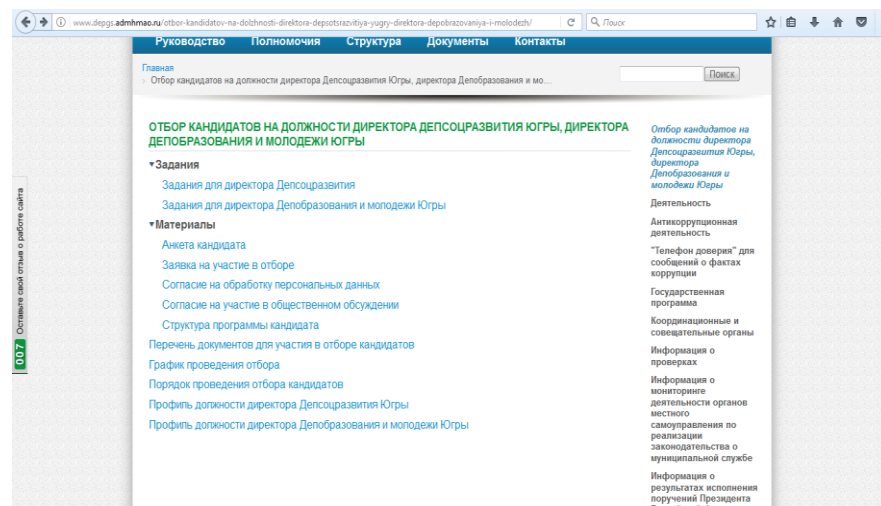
www.depgs.admhmao.ru/otbor-kandidatov-na-dolzhnosti-direktora-depsotsrazvitiya-yugry-direktora-depobrazovaniya-i-molodezh/

Поиск

Руководство Полномочия Структура Документы Контакты

Главная
› Отбор кандидатов на должности директора Депсоцразвития Югры, директора Депобразования и мо...

Поиск

ОТБОР КАНДИДАТОВ НА ДОЛЖНОСТИ ДИРЕКТОРА ДЕПСОЦРАЗВИТИЯ ЮГРЫ, ДИРЕКТОРА ДЕПОБРАЗОВАНИЯ И МОЛОДЕЖИ ЮГРЫ

▾Задания
Задания для директора Депсоцразвития
Задания для директора Депобразования и молодежи Югры
▾Материалы
Анкета кандидата
Заявка на участие в отборе
Согласие на обработку персональных данных
Согласие на участие в общественном обсуждении
Структура программы кандидата
Перечень документов для участия в отборе кандидатов
График проведения отбора
Порядок проведения отбора кандидатов
Профиль должности директора Депсоцразвития Югры
Профиль должности директора Депобразования и молодежи Югры

Отбор кандидатов на должности директора Депсоцразвития Югры, директора Депобразования и молодежи Югры
Деятельность
Антикоррупционная деятельность
"Телефон доверия" для сообщений о фактах коррупции
Государственная программа
Координационные и совещательные органы
Информация о проверках
Информация о мониторинге деятельности органов местного самоуправления по реализации законодательства о муниципальной службе
Информация о результатах исполнения поручений Президента

007 Оставьте свой отзыв о работе сайта